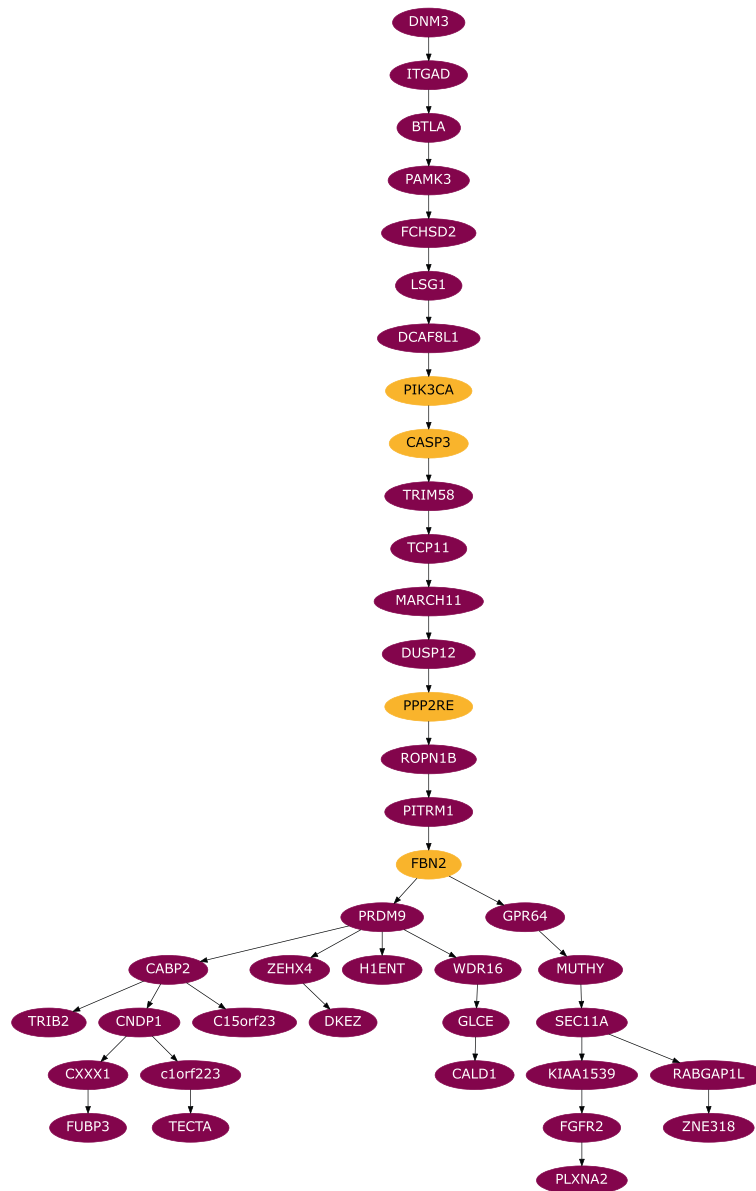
DNM3
ITGAD
BTLA
PAMK3
FCHSD2
LSG1
DCAF8L1
PIK3CA
CASP3
TRIM58
TCP11
MARCH11
DUSP12
PPP2RE
ROPN1B
PITRM1
FBN2
PRDM9
GPR64
CABP2
ZEHX4
H1ENT
WDR16
MUTHY
TRIB2
CNDP1
C15orf23
DKEZ
GLCE
SEC11A
CXXX1
c1orf223
CALD1
KIAA1539
RABGAP1L
FUBP3
TECTA
FGFR2
ZNE318
PLXNA2